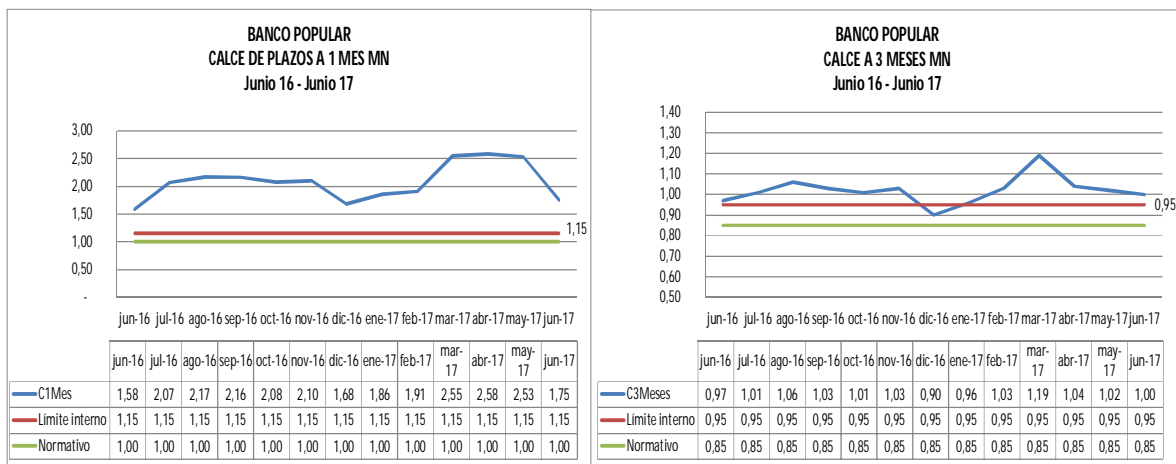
BANCO POPULAR
CALCE DE PLAZOS A 1 MES MN
Junio 16 - Junio 17

3,00
2,50
2,00
1,50
1,00
0,50
-

1,15

jun-16 jul-16 ago-16 sep-16 oct-16 nov-16 dic-16 ene-17 feb-17 mar-17 abr-17 may-17 jun-17

| | jun-16 | jul-16 | ago-16 | sep-16 | oct-16 | nov-16 | dic-16 | ene-17 | feb-17 | mar-17 | abr-17 | may-17 | jun-17 |
|---|---|---|---|---|---|---|---|---|---|---|---|---|---|
| C1Mes | 1,58 | 2,07 | 2,17 | 2,16 | 2,08 | 2,10 | 1,68 | 1,86 | 1,91 | 2,55 | 2,58 | 2,53 | 1,75 |
| Límite interno | 1,15 | 1,15 | 1,15 | 1,15 | 1,15 | 1,15 | 1,15 | 1,15 | 1,15 | 1,15 | 1,15 | 1,15 | 1,15 |
| Normativo | 1,00 | 1,00 | 1,00 | 1,00 | 1,00 | 1,00 | 1,00 | 1,00 | 1,00 | 1,00 | 1,00 | 1,00 | 1,00 |

BANCO POPULAR
CALCE A 3 MESES MN
Junio 16 - Junio 17

1,40
1,30
1,20
1,10
1,00
0,90
0,80
0,70
0,60
0,50

0,95

jun-16 jul-16 ago-16 sep-16 oct-16 nov-16 dic-16 ene-17 feb-17 mar-17 abr-17 may-17 jun-17

| | jun-16 | jul-16 | ago-16 | sep-16 | oct-16 | nov-16 | dic-16 | ene-17 | feb-17 | mar-17 | abr-17 | may-17 | jun-17 |
|---|---|---|---|---|---|---|---|---|---|---|---|---|---|
| C3Meses | 0,97 | 1,01 | 1,06 | 1,03 | 1,01 | 1,03 | 0,90 | 0,96 | 1,03 | 1,19 | 1,04 | 1,02 | 1,00 |
| Límite interno | 0,95 | 0,95 | 0,95 | 0,95 | 0,95 | 0,95 | 0,95 | 0,95 | 0,95 | 0,95 | 0,95 | 0,95 | 0,95 |
| Normativo | 0,85 | 0,85 | 0,85 | 0,85 | 0,85 | 0,85 | 0,85 | 0,85 | 0,85 | 0,85 | 0,85 | 0,85 | 0,85 |